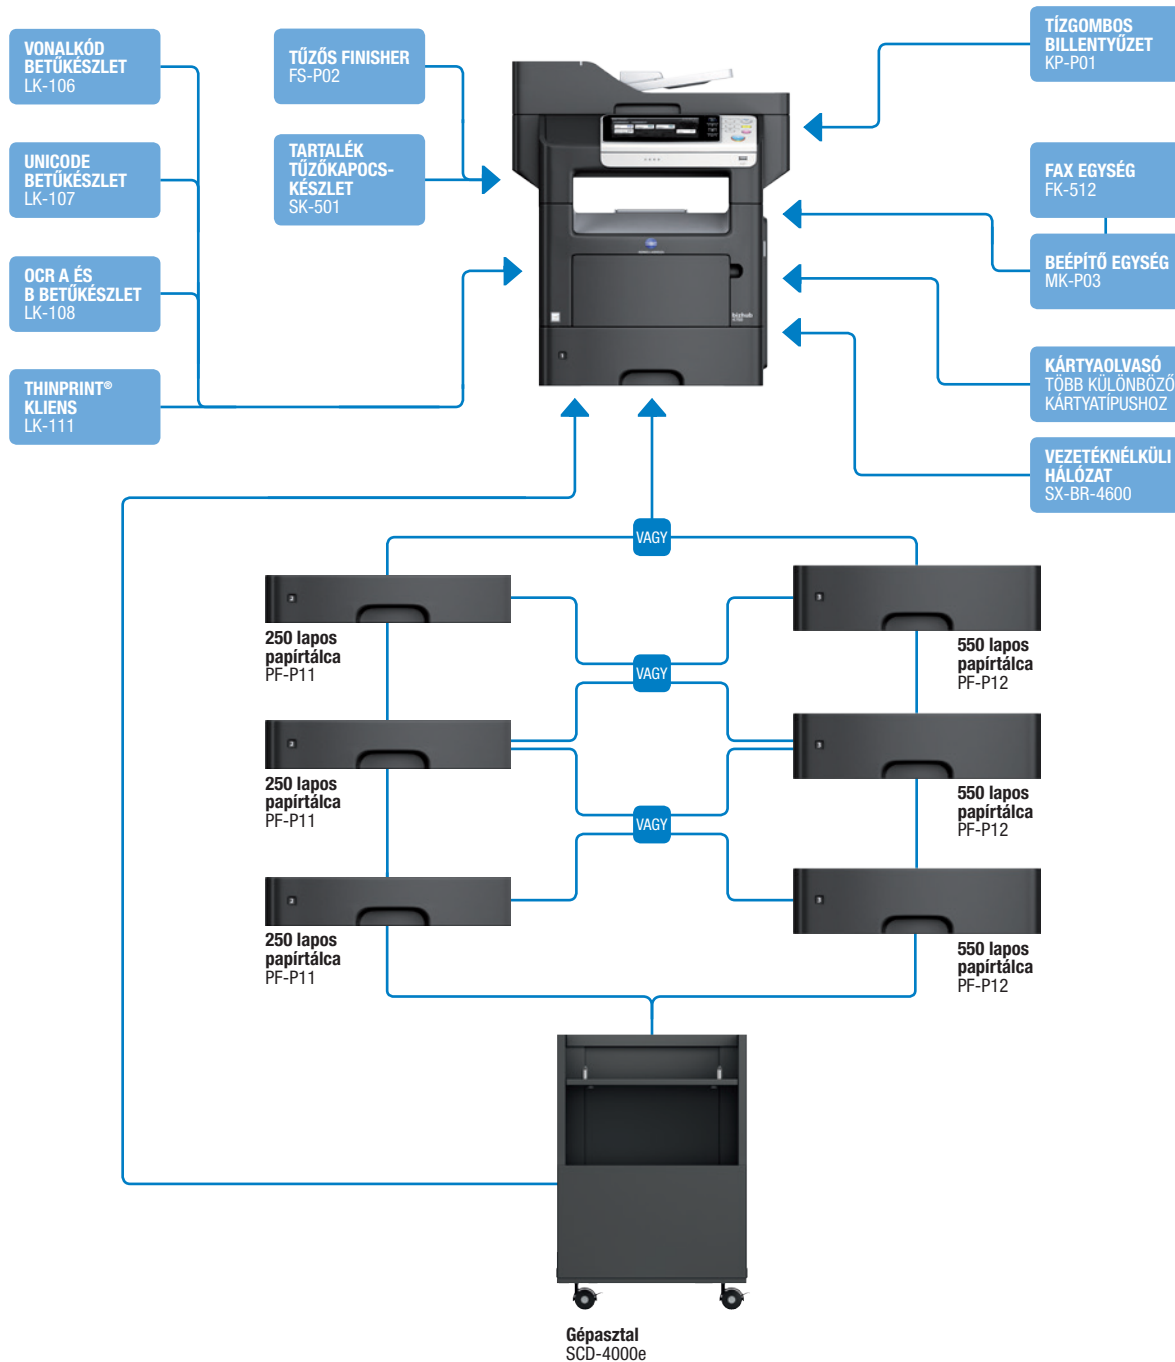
VONALKÓD BETŰKÉSZLET
LK-106

UNICODE BETŰKÉSZLET
LK-107

OCR A ÉS B BETŰKÉSZLET
LK-108

THINPRINT® KLIENS
LK-111

TŰZŐS FINISHER
FS-P02

TARTALÉK TŰZŐKAPOCS-KÉSZLET
SK-501

TÍZGOMBOS BILLENTYŰZET
KP-P01

FAX EGYSÉG
FK-512

BEÉPÍTŐ EGYSÉG
MK-P03

KÁRTYAOLVASÓ
TÖBB KÜLÖNBÖZŐ KÁRTYATÍPUSHOZ

VEZETÉKNÉLKÜLI HÁLÓZAT
SX-BR-4600

VAGY

250 lapos papírtálca
PF-P11

550 lapos papírtálca
PF-P12

VAGY

250 lapos papírtálca
PF-P11

550 lapos papírtálca
PF-P12

VAGY

250 lapos papírtálca
PF-P11

550 lapos papírtálca
PF-P12

Gépasztal
SCD-4000e